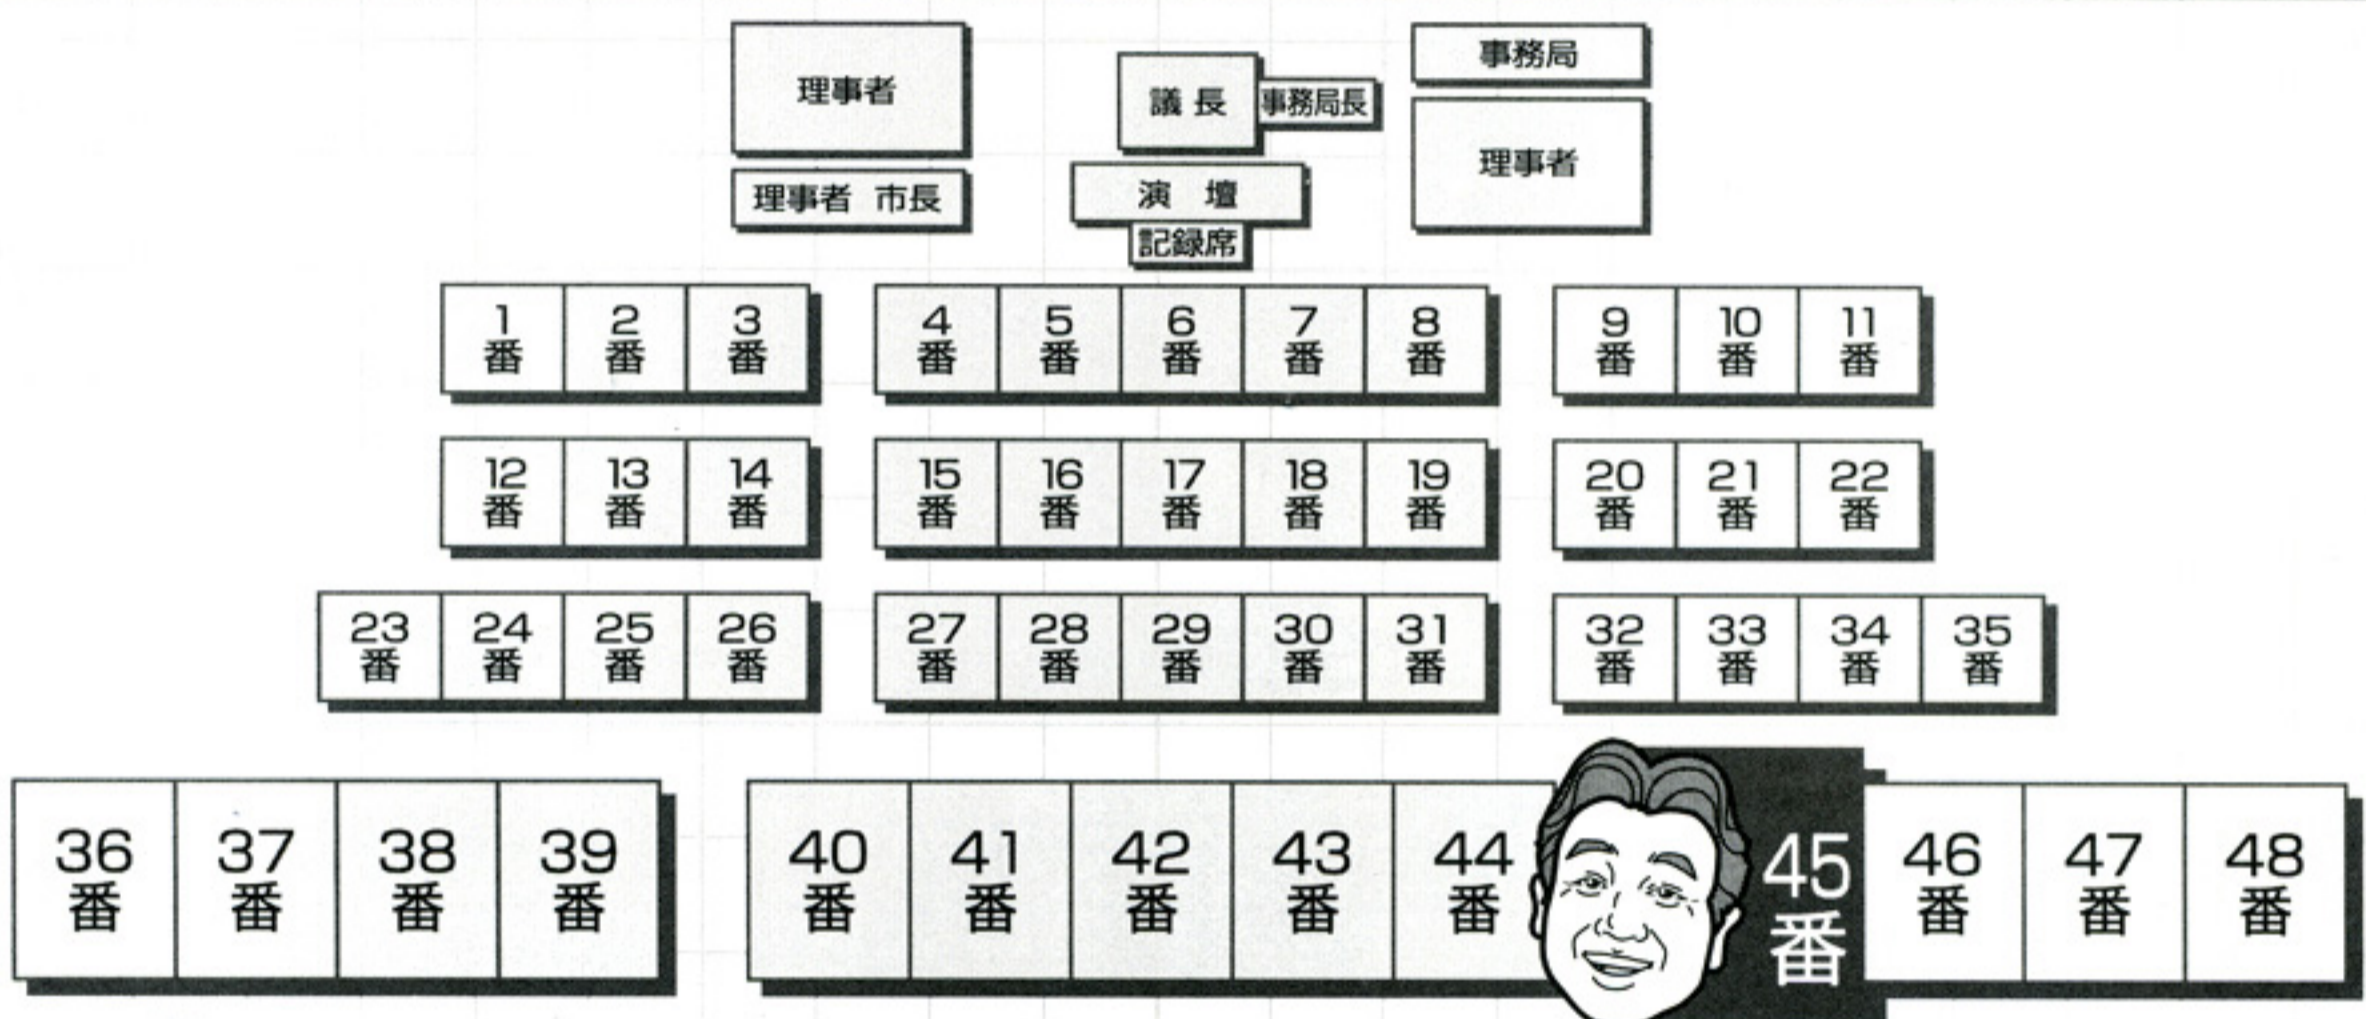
理事者

議長 事務局長

事務局

理事者

理事者 市長

演壇

記録席

1番 2番 3番 4番 5番 6番 7番 8番 9番 10番 11番

12番 13番 14番 15番 16番 17番 18番 19番 20番 21番 22番

23番 24番 25番 26番 27番 28番 29番 30番 31番 32番 33番 34番 35番

36番 37番 38番 39番 40番 41番 42番 43番 44番 45番 46番 47番 48番